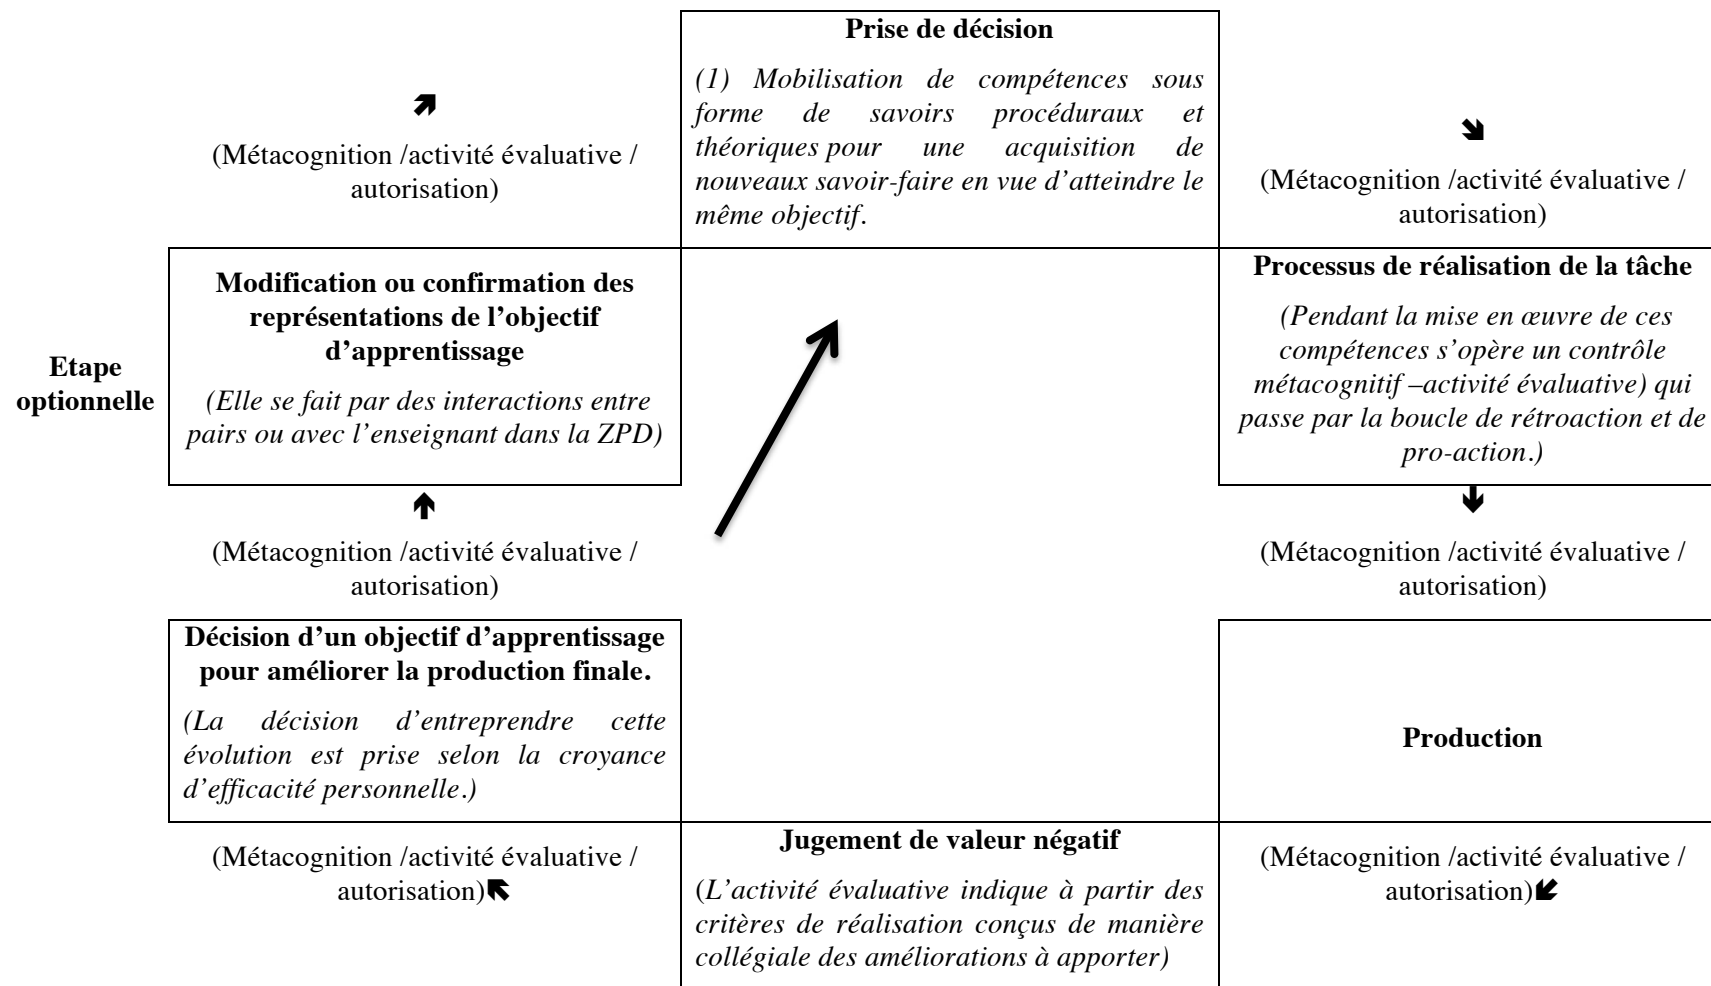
Prise de décision

(1) Mobilisation de compétences sous forme de savoirs procéduraux et théoriques pour une acquisition de nouveaux savoir-faire en vue d'atteindre le même objectif.

(Métacognition /activité évaluative / autorisation)

(Métacognition /activité évaluative / autorisation)

Modification ou confirmation des représentations de l'objectif d'apprentissage

(Elle se fait par des interactions entre pairs ou avec l'enseignant dans la ZPD)

Etape optionnelle

Processus de réalisation de la tâche

(Pendant la mise en œuvre de ces compétences s'opère un contrôle métacognitif –activité évaluative) qui passe par la boucle de rétroaction et de pro-action.)

(Métacognition /activité évaluative / autorisation)

(Métacognition /activité évaluative / autorisation)

Décision d'un objectif d'apprentissage pour améliorer la production finale.

(La décision d'entreprendre cette évolution est prise selon la croyance d'efficacité personnelle.)

Production

(Métacognition /activité évaluative / autorisation)

Jugement de valeur négatif

(L'activité évaluative indique à partir des critères de réalisation conçus de manière collégiale des améliorations à apporter)

(Métacognition /activité évaluative / autorisation)